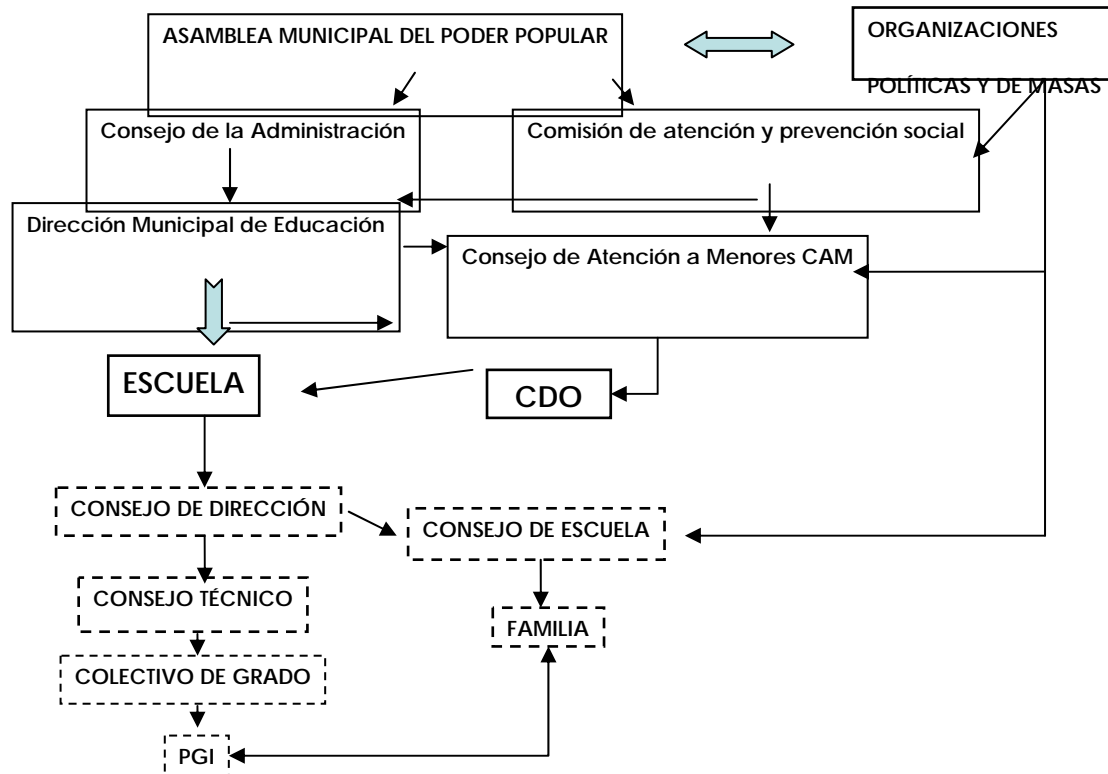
ASAMBLEA MUNICIPAL DEL PODER POPULAR

ORGANIZACIONES POLÍTICAS Y DE MASAS

Consejo de la Administración

Comisión de atención y prevención social

Dirección Municipal de Educación

Consejo de Atención a Menores CAM

ESCUELA

CDO

CONSEJO DE DIRECCIÓN

CONSEJO DE ESCUELA

CONSEJO TÉCNICO

FAMILIA

COLECTIVO DE GRADO

PGI